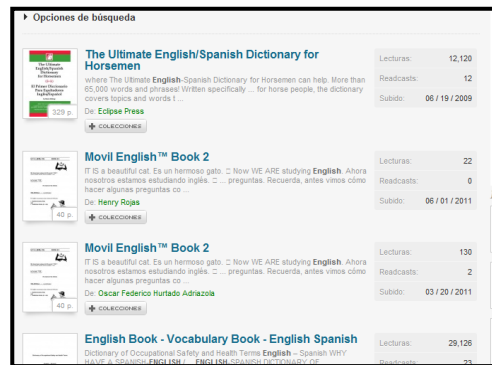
▸ Opciones de búsqueda

The Ultimate English/Spanish Dictionary for Horsemen
where The Ultimate English-Spanish Dictionary for Horsemen can help. More than 65,000 words and phrases! Written specifically ... for horse people, the dictionary covers topics and words t ...
De: Eclipse Press
329 p.
+ COLECCIONES

| Lecturas: | 12,120 |
|---|---|
| Readcasts: | 12 |
| Subido: | 06 / 19 / 2009 |

Movil English™ Book 2
IT IS a beautiful cat. Es un hermoso gato. □ Now WE ARE studying English. Ahora nosotros estamos estudiando inglés. □ ... preguntas. Recuerda, antes vimos cómo hacer algunas preguntas co ...
De: Henry Rojas
40 p.
+ COLECCIONES

| Lecturas: | 22 |
|---|---|
| Readcasts: | 0 |
| Subido: | 06 / 01 / 2011 |

Movil English™ Book 2
IT IS a beautiful cat. Es un hermoso gato. □ Now WE ARE studying English. Ahora nosotros estamos estudiando inglés. □ ... preguntas. Recuerda, antes vimos cómo hacer algunas preguntas co ...
De: Oscar Federico Hurtado Adriazola
40 p.
+ COLECCIONES

| Lecturas: | 130 |
|---|---|
| Readcasts: | 2 |
| Subido: | 03 / 20 / 2011 |

English Book - Vocabulary Book - English Spanish
Dictionary of Occupational Safety and Health Terms English – Spanish WHY HAVE A SPANISH-ENGLISH / ... ENGLISH-SPANISH DICTIONARY OF

| Lecturas: | 29,126 |
|---|---|
| Readcasts: | 23 |